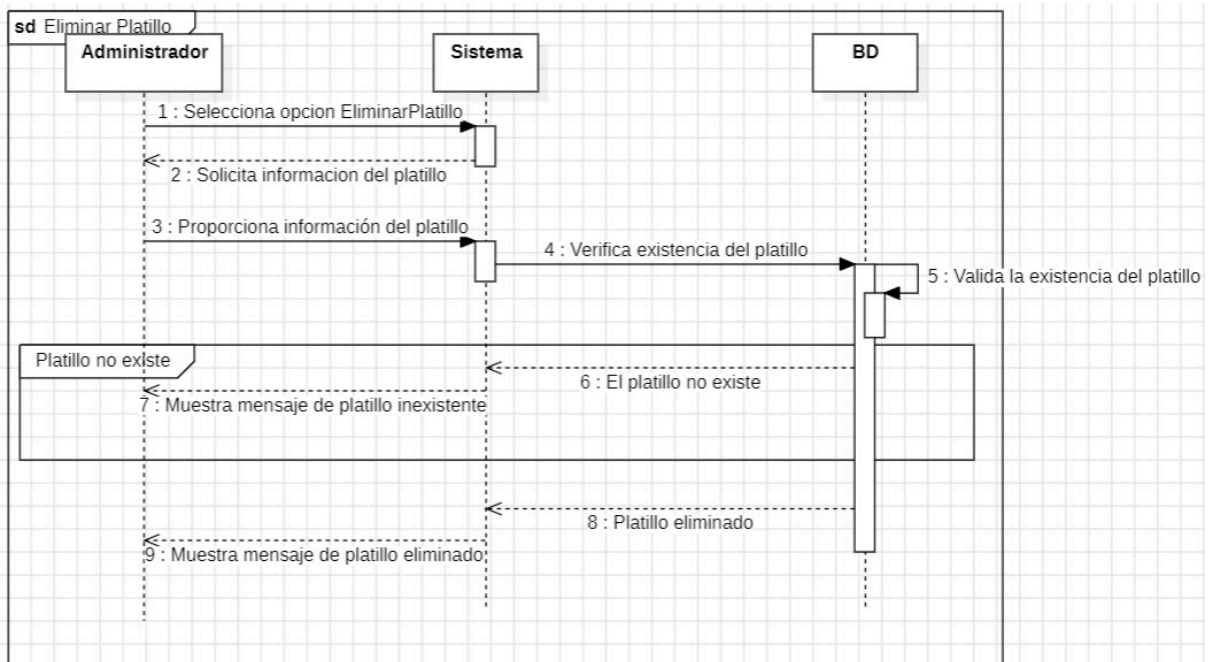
sd Eliminar Platillo

Administrador

Sistema

BD

1 : Selecciona opcion EliminarPlatillo

2 : Solicita informacion del platillo

3 : Proporciona información del platillo

4 : Verifica existencia del platillo

5 : Valida la existencia del platillo

Platillo no existe

6 : El platillo no existe

7 : Muestra mensaje de platillo inexistente

8 : Platillo eliminado

9 : Muestra mensaje de platillo eliminado